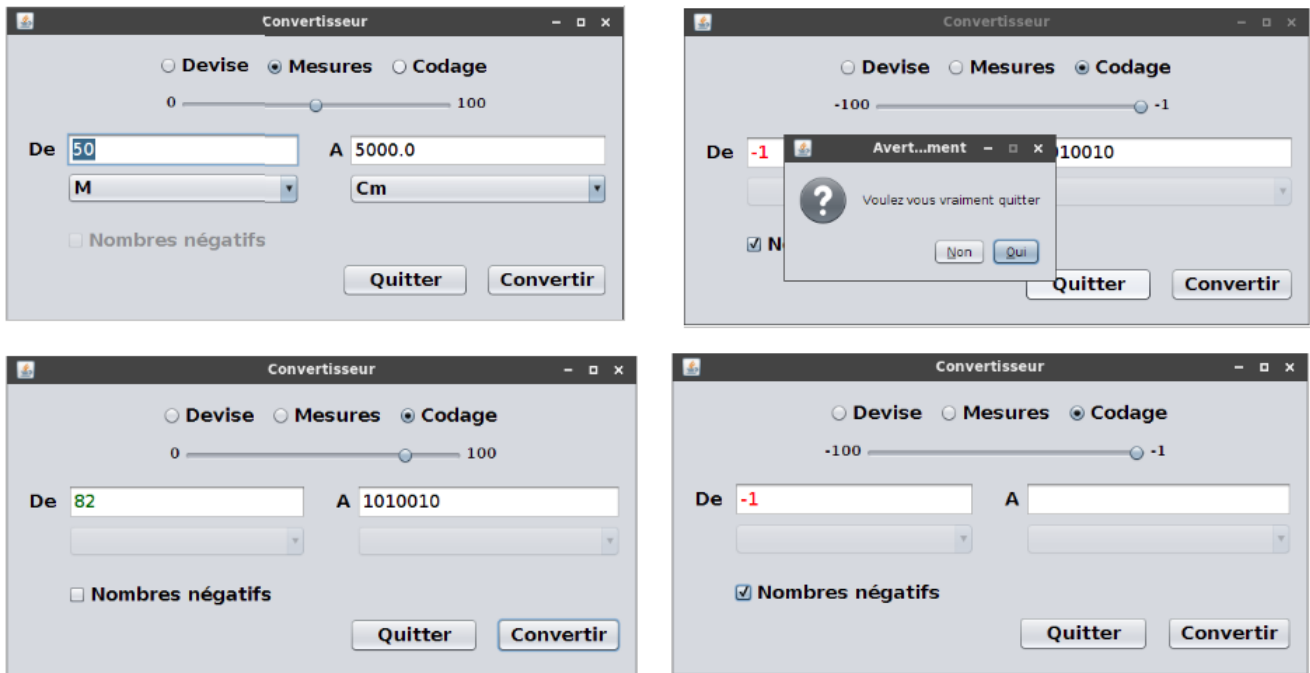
Convertisseur

Devise Mesures Codage

0 100

De 50 A 5000.0

M Cm

Nombres négatifs

Quitter Convertir

Convertisseur

Devise Mesures Codage

-100 -1

De -1 A 1010010

Avert...ment

Voulez vous vraiment quitter

Non Oui

No

Quitter Convertir

Convertisseur

Devise Mesures Codage

0 100

De 82 A 1010010

Nombres négatifs

Quitter Convertir

Convertisseur

Devise Mesures Codage

-100 -1

De -1 A

Nombres négatifs

Quitter Convertir